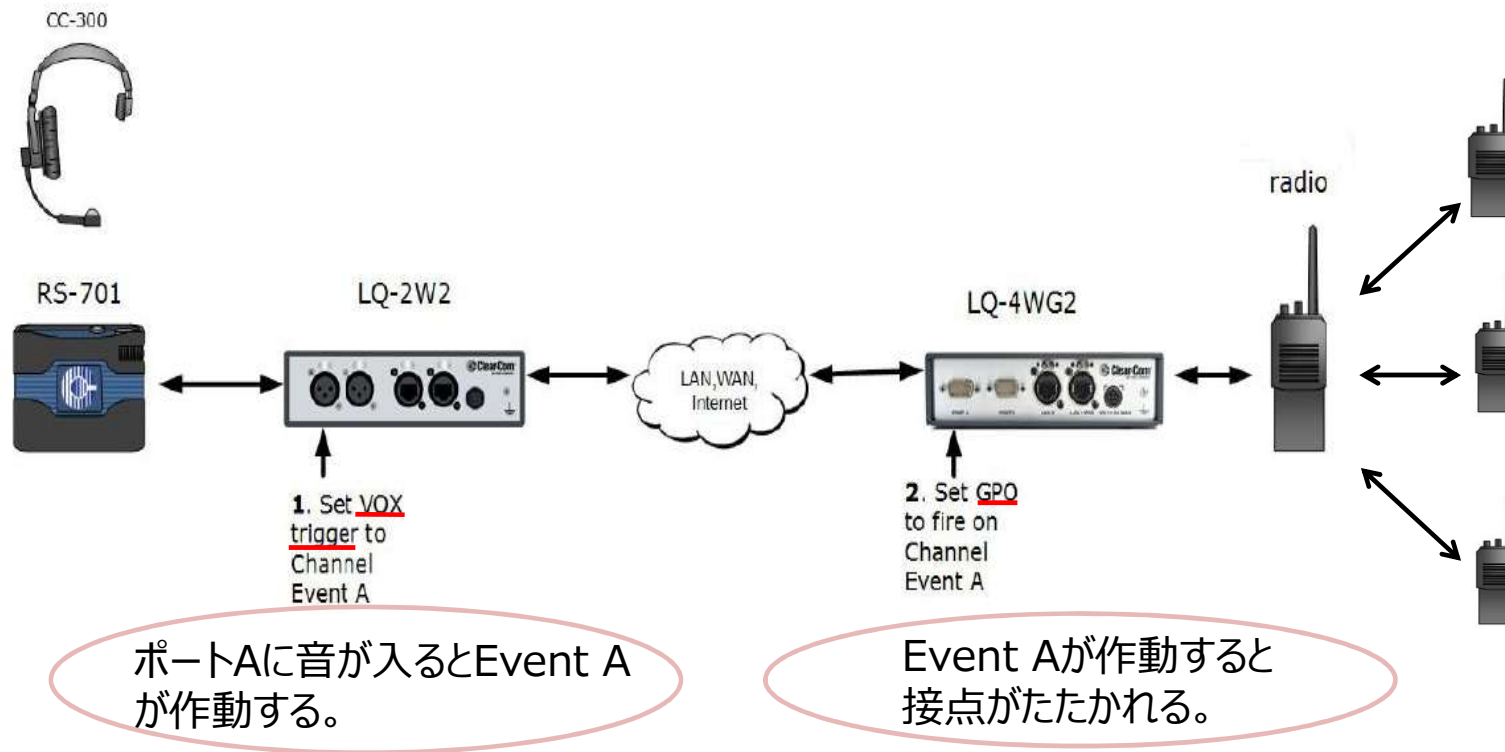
CC-300

RS-701

LQ-2W2

LAN, WAN, Internet

LQ-4WG2

radio

1. Set VOX trigger to Channel Event A

2. Set GPO to fire on Channel Event A

ポートAに音が入るとEvent Aが作動する。

Event Aが作動すると接点がたたかれる。